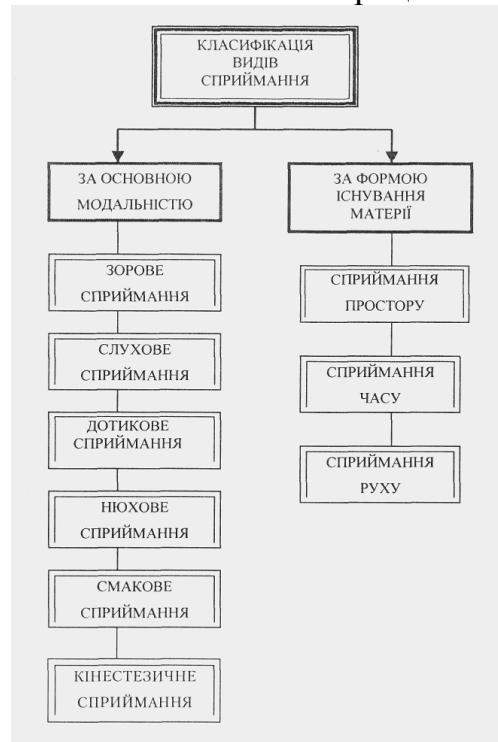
КЛАСИФІКАЦІЯ ВИДІВ СПРИЙМАННЯ

ЗА ОСНОВНОЮ МОДАЛЬНІСТЮ

ЗОРОВЕ СПРИЙМАННЯ

СЛУХОВЕ СПРИЙМАННЯ

ДОТИКОВЕ СПРИЙМАННЯ

НЮХОВЕ СПРИЙМАННЯ

СМАКОВЕ СПРИЙМАННЯ

КІНЕСТЕЗИЧНЕ СПРИЙМАННЯ

ЗА ФОРМОЮ ІСНУВАННЯ МАТЕРІЇ

СПРИЙМАННЯ ПРОСТОРУ

СПРИЙМАННЯ ЧАСУ

СПРИЙМАННЯ РУХУ